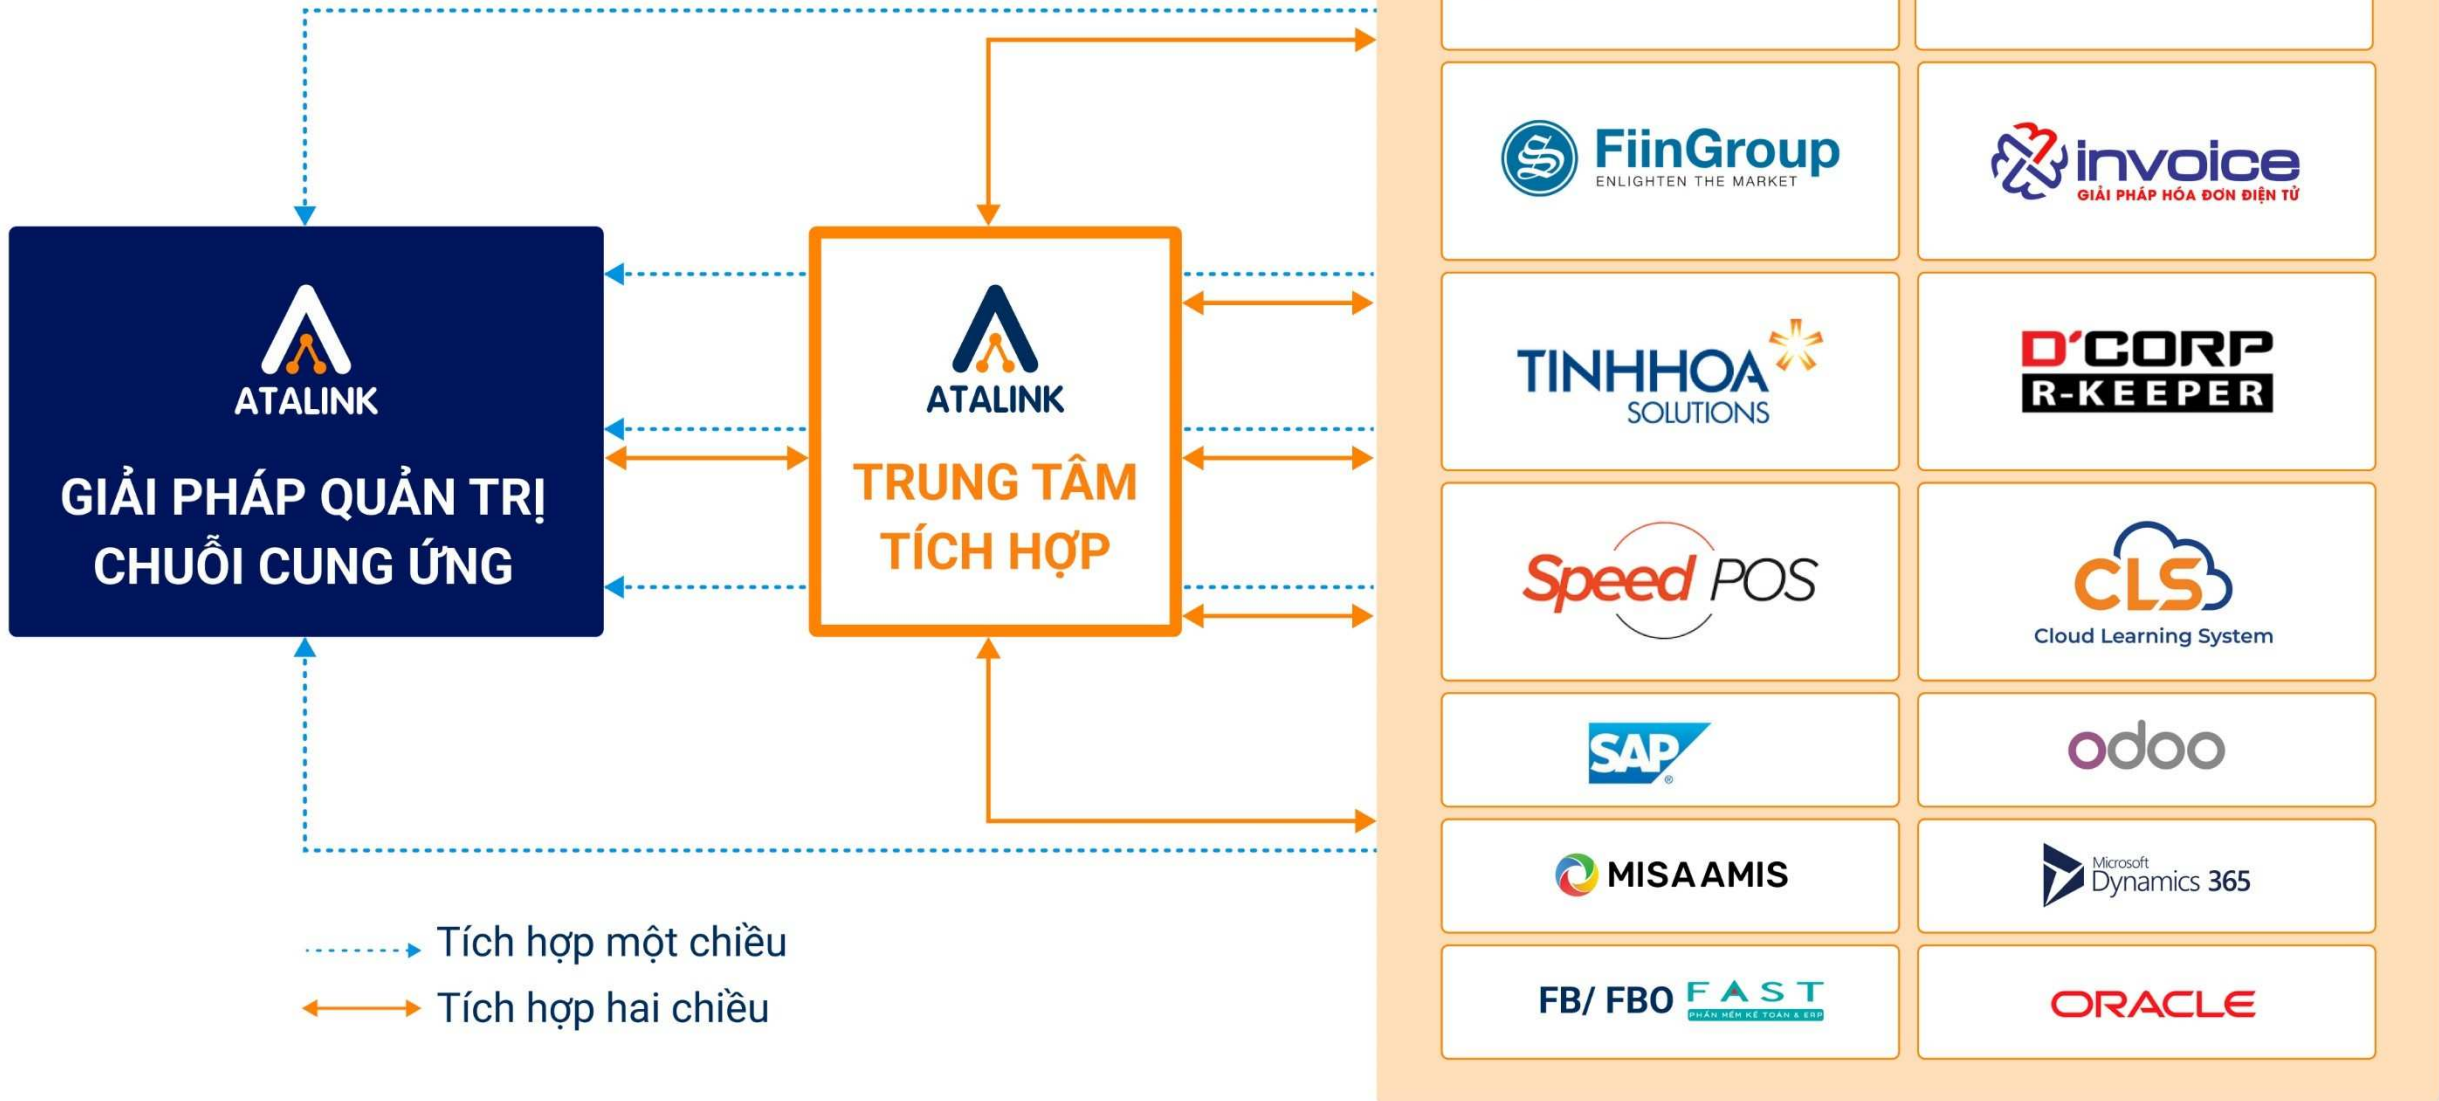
ATALINK
GIẢI PHÁP QUẢN TRỊ CHUỖI CUNG ỨNG

ATALINK
TRUNG TÂM TÍCH HỢP

FiinGroup
ENLIGHTEN THE MARKET

invoice
GIẢI PHÁP HÓA ĐƠN ĐIỆN TỬ

TINHHOA SOLUTIONS

D'CORP
R-KEEPER

Speed POS

CLS
Cloud Learning System

SAP

odoo

MISA AMIS

Microsoft Dynamics 365

FB/ FBO FAST
PHẦN MỀM KẾ TOÁN & ERP

ORACLE

Tích hợp một chiều
Tích hợp hai chiều